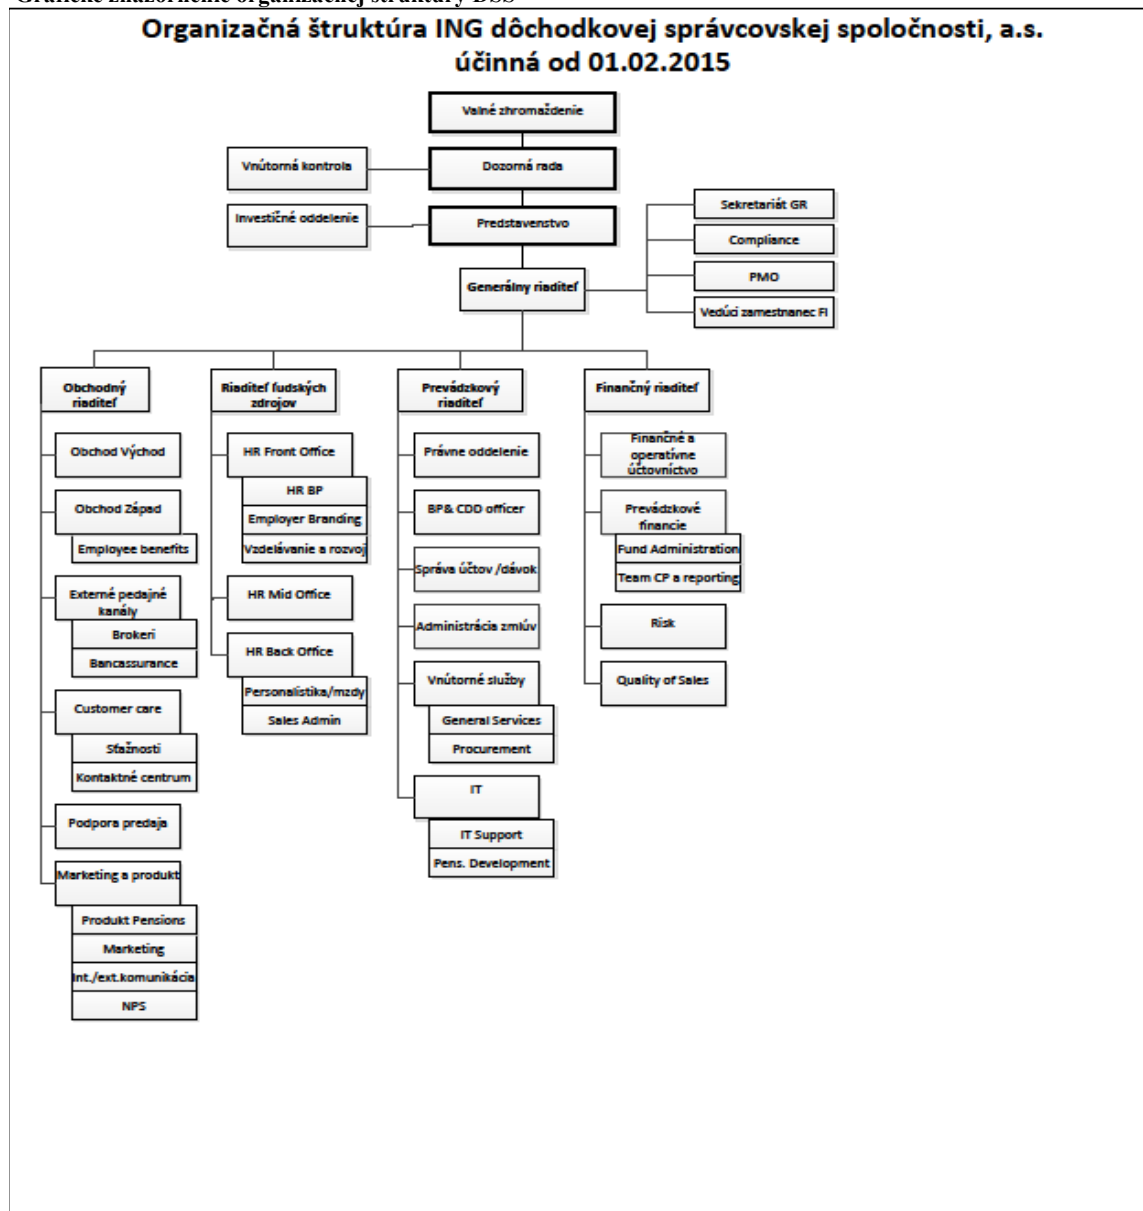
Grafické znázornenie organizačnej štruktúry DSS

Organizačná štruktúra ING dôchodkovej správcovskej spoločnosti, a.s. účinná od 01.02.2015

Valné zhromaždenie

Vnútorná kontrola

Dozorná rada

Investičné oddelenie

Predstavenstvo

Sekretariát GR

Compliance

PMO

Vedúci zamestnanec FI

Generálny riaditeľ

Obchodný riaditeľ

Obchod Východ

Obchod Západ

Employee benefits

Externé pedajné kanály

Brokeri

Bancassurance

Customer care

Sťažnosti

Kontaktné centrum

Podpora predaja

Marketing a produkt

Produkt Pensions

Marketing

Int./ext.komunikácia

NPS

Riaditeľ ľudských zdrojov

HR Front Office

HR BP

Employer Branding

Vzdelávanie a rozvoj

HR Mid Office

HR Back Office

Personalistika/mzdy

Sales Admin

Prevádzkový riaditeľ

Právne oddelenie

BP& CDD officer

Správa účtov /dávok

Administrácia zmlúv

Vnútorné služby

General Services

Procurement

IT

IT Support

Pens. Development

Finančný riaditeľ

Finančné a operatívne účtovníctvo

Prevádzkové financie

Fund Administration

Team CP a reporting

Risk

Quality of Sales